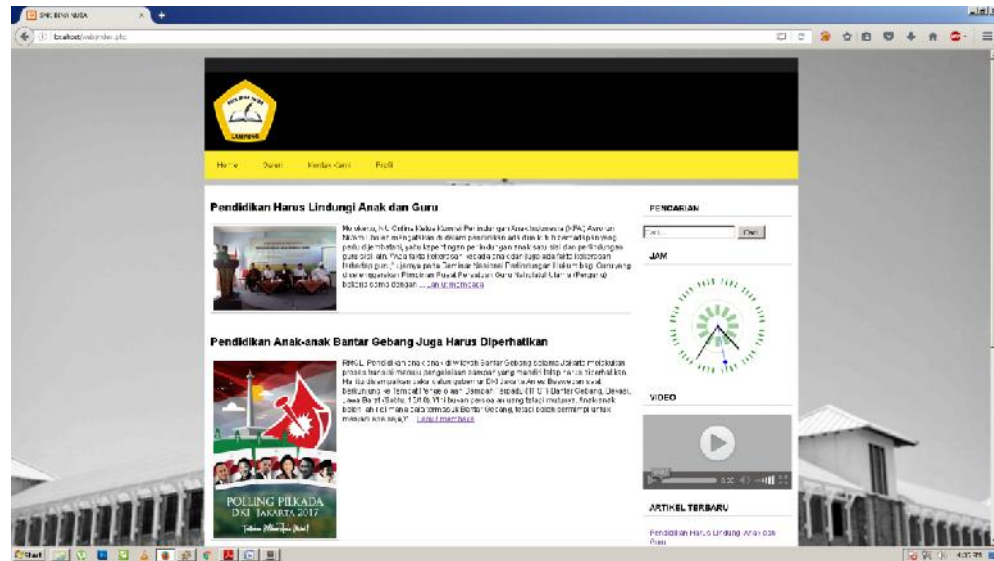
SMK BINA NUSA

localhost/web/index.php

Home Galeri Kontak Kami Profil

Pendidikan Harus Lindungi Anak dan Guru

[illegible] ... Lanjut membaca

Pendidikan Anak-anak Bantar Gebang Juga Harus Diperhatikan

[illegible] ... Lanjut membaca

POLLING PILKADA DKI JAKARTA 2017

PENCARIAN

Cari

JAM

VIDEO

ARTIKEL TERBARU

Pendidikan Harus Lindungi Anak dan Guru

Start